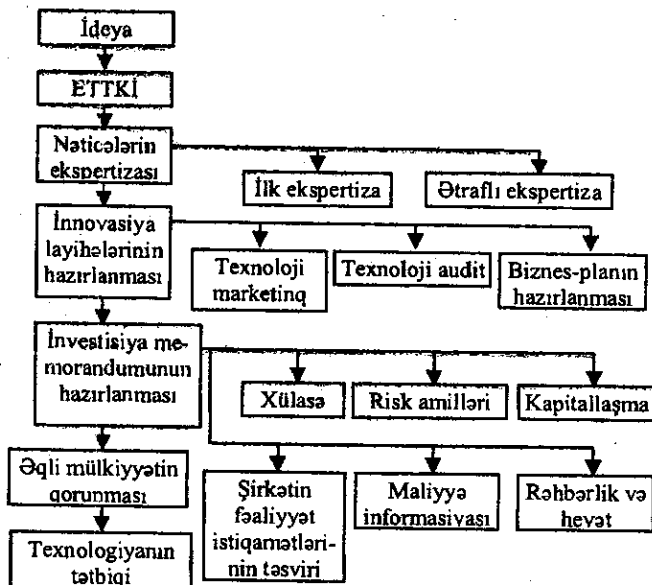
İdeya

ETTKİ

Nəticələrin ekspertizası

İlk ekspertiza

Ətraflı ekspertiza

İnnovasiya layihələrinin hazırlanması

Texnoloji marketinq

Texnoloji audit

Biznes-planın hazırlanması

İnvestisiya memorandumunun hazırlanması

Xülasə

Risk amilləri

Kapitallaşma

Əqli mülkiyyətin qorunması

Şirkətin fəaliyyət istiqamətlərinin təsviri

Maliyyə informasiyası

Rəhbərlik və heyət

Texnologiyanın tətbiqi